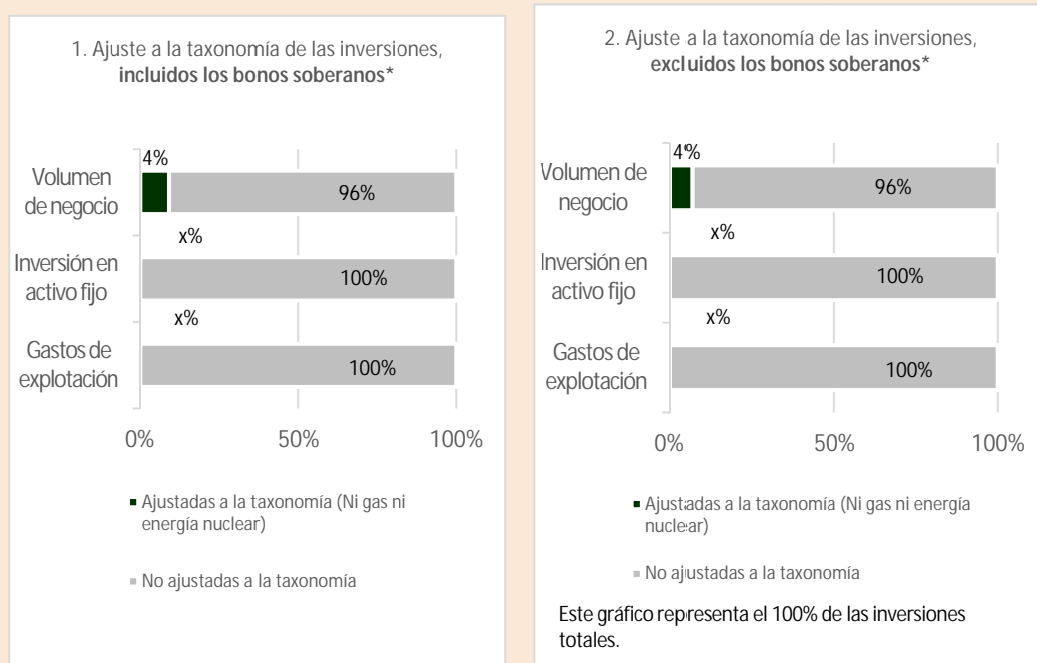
1. Ajuste a la taxonomía de las inversiones, **incluidos los bonos soberanos\***

4%

Volumen de negocio

96%

x%

Inversión en activo fijo

100%

x%

Gastos de explotación

100%

0%
50%
100%

Ajustadas a la taxonomía (Ni gas ni energía nuclear)

No ajustadas a la taxonomía

2. Ajuste a la taxonomía de las inversiones, **excluidos los bonos soberanos\***

4%

Volumen de negocio

96%

x%

Inversión en activo fijo

100%

x%

Gastos de explotación

100%

0%
50%
100%

Ajustadas a la taxonomía (Ni gas ni energía nuclear)

No ajustadas a la taxonomía

Este gráfico representa el 100% de las inversiones totales.